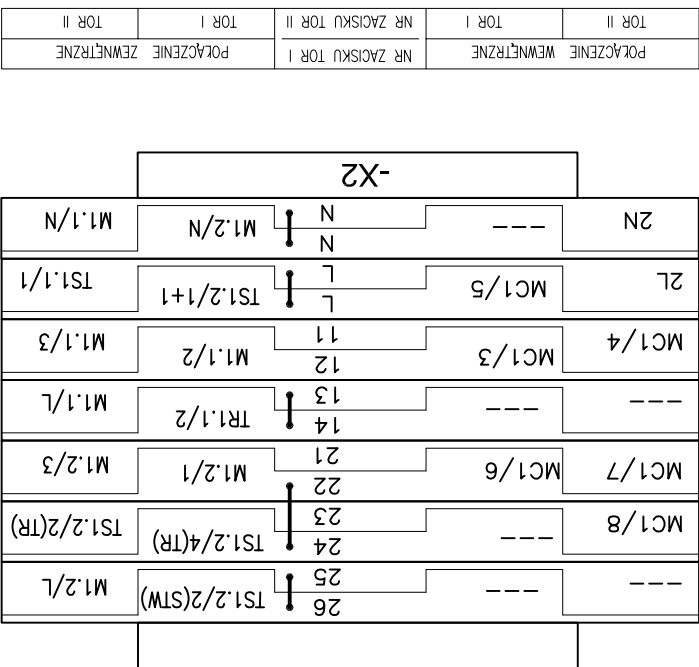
| POŁĄCZENIE WEWNĘTRZNE | | NR ZACISKU TOR I | POŁĄCZENIE ZEWNĘTRZNE | |
|---|---|---|---|---|
| TOR II | TOR I | NR ZACISKU TOR II | TOR I | TOR II |

-X2

| | | | | |
|---|---|---|---|---|
| 2N | --- | N N | M1.2/N | M1.1/N |
| 2L | MC1/5 | L L | TS1.2/1+1 | TS1.1/1 |
| MC1/4 | MC1/3 | 11 12 | M1.1/2 | M1.1/3 |
| --- | --- | 13 14 | TR1.1/2 | M1.1/L |
| MC1/7 | MC1/6 | 21 22 | M1.2/1 | M1.2/3 |
| MC1/8 | --- | 23 24 | TS1.2/4(TR) | TS1.2/2(TR) |
| --- | --- | 25 26 | TS1.2/2(STW) | M1.2/L |